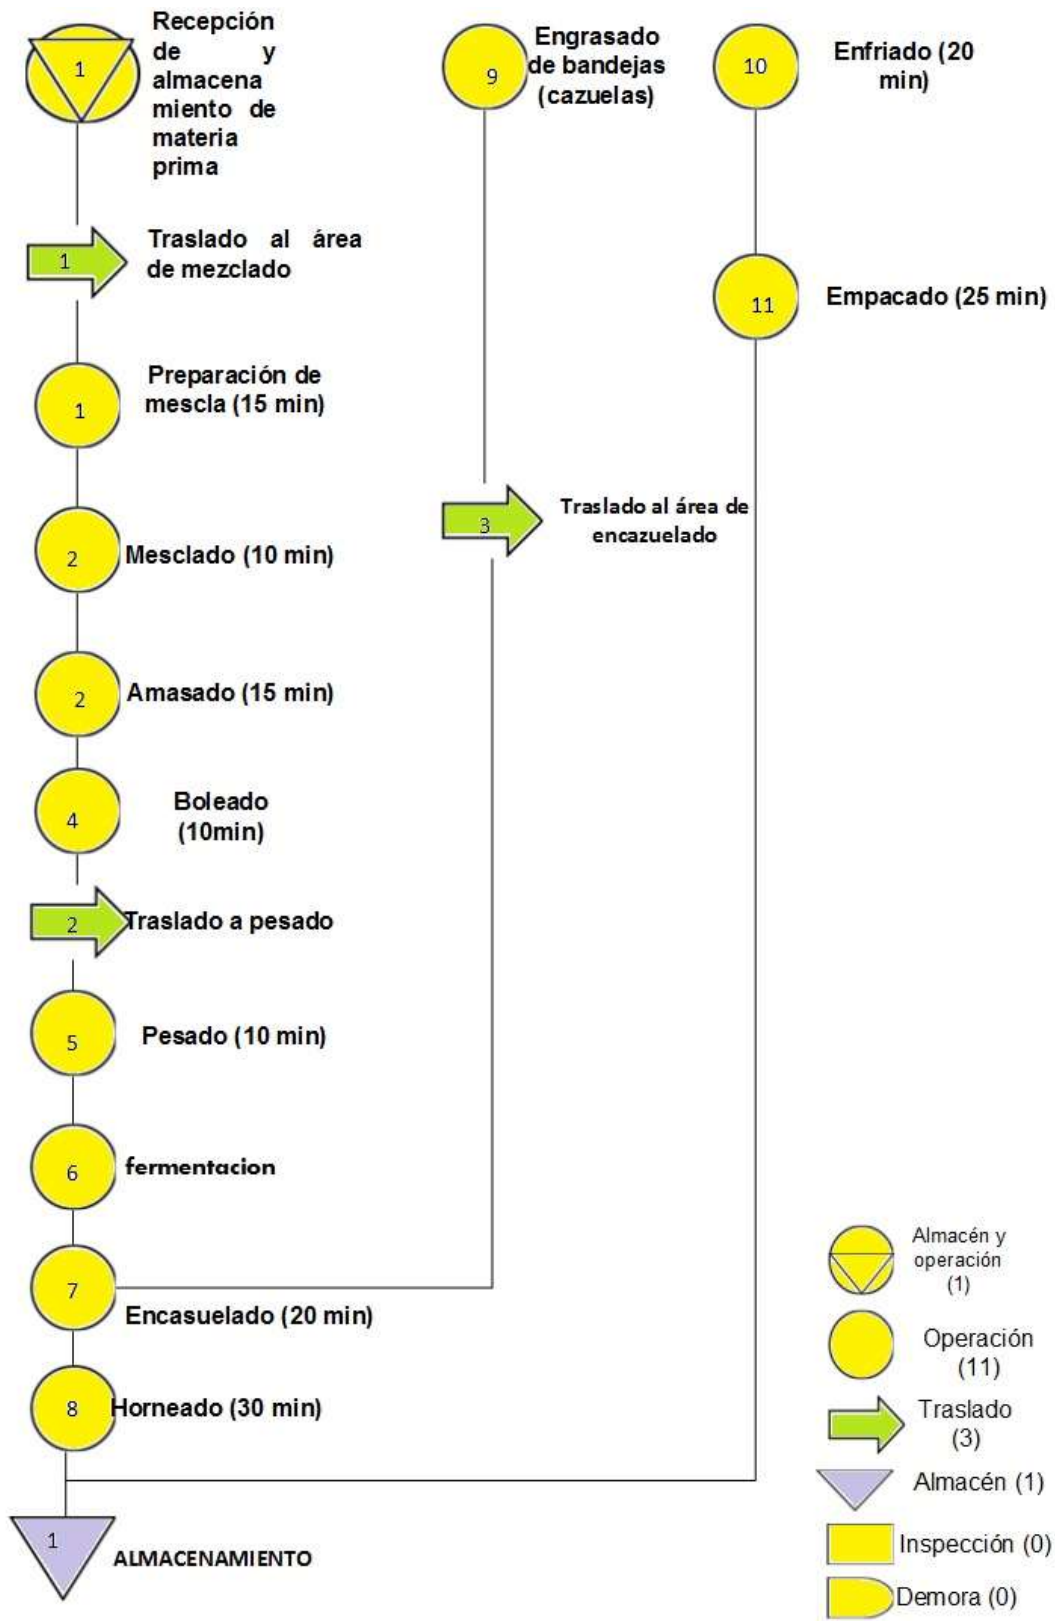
1
Recepción de y almacenamiento de materia prima

1
Traslado al área de mezclado

1
Preparación de mescla (15 min)

2
Mesclado (10 min)

2
Amasado (15 min)

4
Boleado (10min)

2
Traslado a pesado

5
Pesado (10 min)

6
fermentacion

7
Encasuelado (20 min)

8
Horneado (30 min)

1
ALMACENAMIENTO

9
Engrasado de bandejas (cazuelas)

3
Traslado al área de encazuelado

10
Enfriado (20 min)

11
Empacado (25 min)

Almacén y operación (1)

Operación (11)

Traslado (3)

Almacén (1)

Inspección (0)

Demora (0)